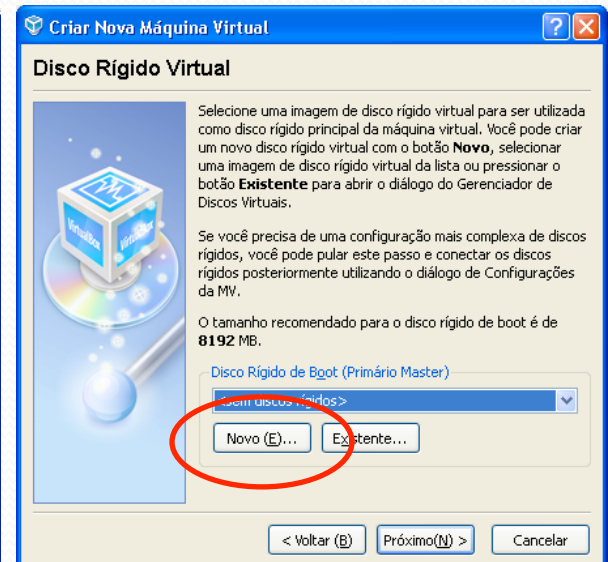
Criar Nova Máquina Virtual

Disco Rígido Virtual

Selecione uma imagem de disco rígido virtual para ser utilizada como disco rígido principal da máquina virtual. Você pode criar um novo disco rígido virtual com o botão **Novo**, selecionar uma imagem de disco rígido virtual da lista ou pressionar o botão **Existente** para abrir o diálogo do Gerenciador de Discos Virtuais.

Se você precisa de uma configuração mais complexa de discos rígidos, você pode pular este passo e conectar os discos rígidos posteriormente utilizando o diálogo de Configurações da MV.

O tamanho recomendado para o disco rígido de boot é de **8192** MB.

Disco Rígido de Boot (Primário Master)

<Sem discos rígidos>

Novo (E)...

Existente...

< Voltar (B)

Próximo(N) >

Cancelar